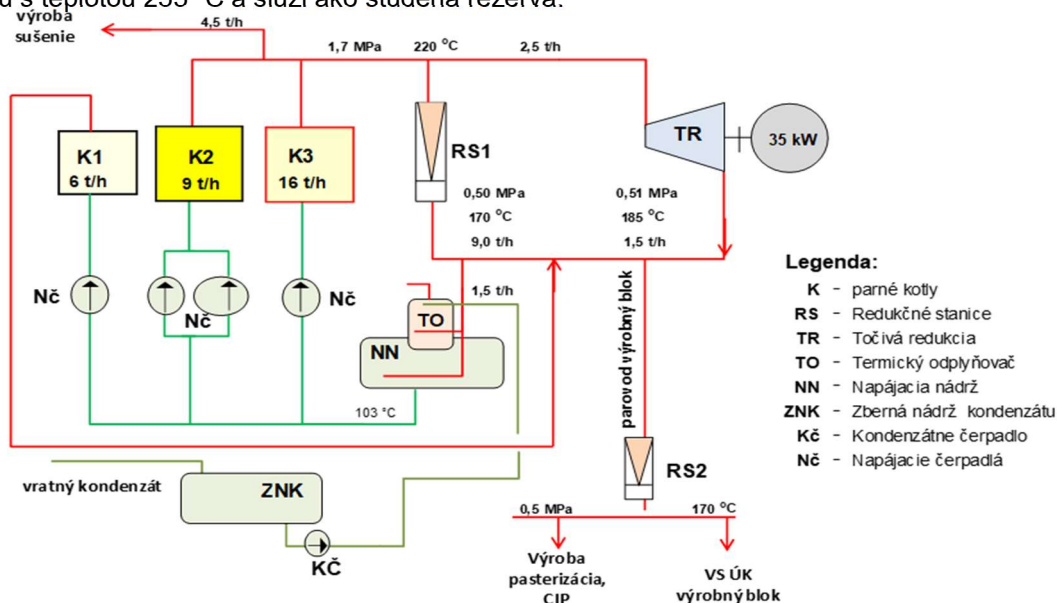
u s teplotou 235 °C a slúži ako studená rezerva.

výroba sušenie

4,5 t/h

1,7 MPa 220 °C 2,5 t/h

K1 6 t/h

K2 9 t/h

K3 16 t/h

RS1

TR

35 kW

0,50 MPa 170 °C 9,0 t/h

0,51 MPa 185 °C 1,5 t/h

Nč

Nč

Nč

1,5 t/h

TO

NN

103 °C

parovod výrobný blok

Legenda:
K - parné kotly
RS - Redukčné stanice
TR - Točivá redukcia
TO - Termický odplyňovač
NN - Napájacia nádrž
ZNK - Zberná nádrž kondenzátu
Kč - Kondenzátne čerpadlo
Nč - Napájacie čerpadlá

vratný kondenzát

ZNK

KČ

RS2

0,5 MPa 170 °C

Výroba pasterizácia, CIP

VS ÚK výrobný blok